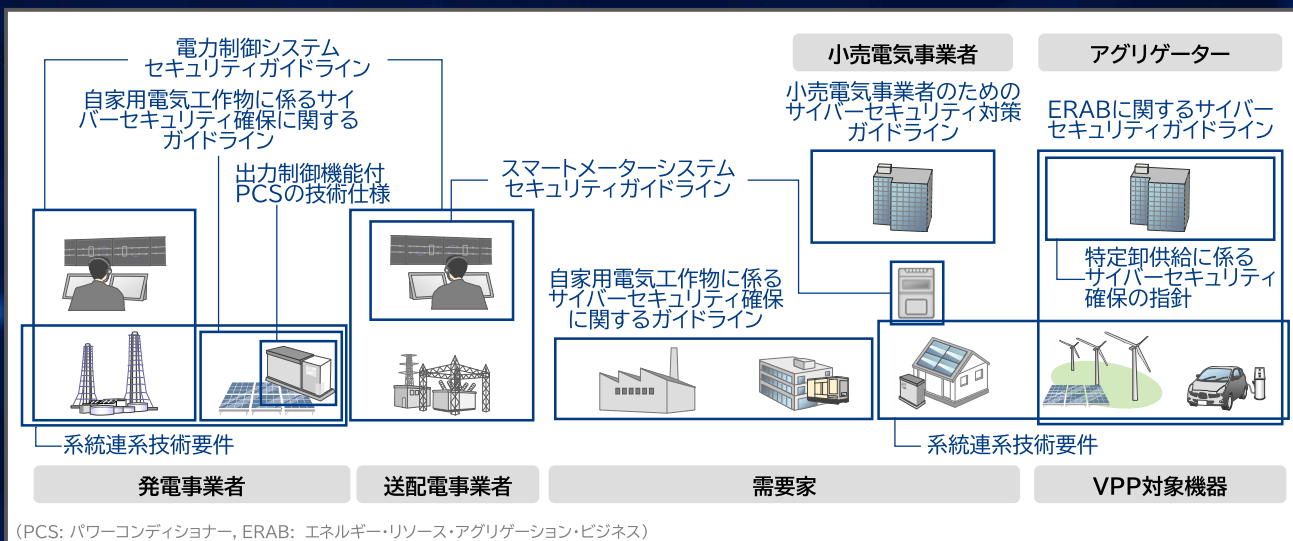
電力制御システムセキュリティガイドライン

自家用電気工作物に係るサイバーセキュリティ確保に関するガイドライン

出力制御機能付PCSの技術仕様

スマートメーターシステムセキュリティガイドライン

小売電気事業者

小売電気事業者のためのサイバーセキュリティ対策ガイドライン

アグリゲーター

ERABに関するサイバーセキュリティガイドライン

特定卸供給に係るサイバーセキュリティ確保の指針

自家用電気工作物に係るサイバーセキュリティ確保に関するガイドライン

系統連系技術要件

系統連系技術要件

発電事業者

送配電事業者

需要家

VPP対象機器

（PCS: パワーコンディショナー, ERAB: エネルギー・リソース・アグリゲーション・ビジネス）